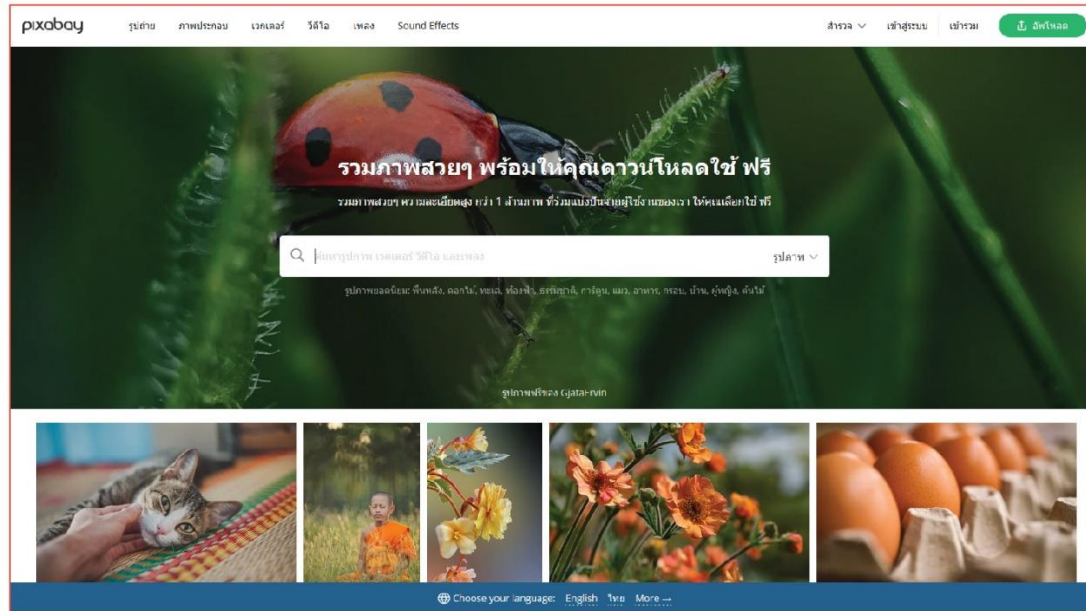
pixabay รูปถ่าย ภาพประกอบ เวกเตอร์ วิดีโอ เพลง Sound Effects สำรวจ เข้าสู่ระบบ เข้าร่วม อัพโหลด

รวมภาพสวยๆ พร้อมให้คุณดาวน์โหลดใช้ ฟรี

รวมภาพสวยๆ ความละเอียดสูง กว่า 1 ล้านภาพ ที่ร่วมแบ่งปันจากผู้ใช้งานของเรา ให้คุณเลือกใช้ ฟรี

ค้นหารูปภาพ เวกเตอร์ วิดีโอ และเพลง รูปภาพ

รูปภาพยอดนิยม: พื้นหลัง, ดอกไม้, ทะเล, ท้องฟ้า, ธรรมชาติ, การ์ตูน, แมว, อาหาร, กระต่าย, บ้าน, ผู้หญิง, ต้นไม้

รูปภาพฟรีของ Gjatai-rvin

Choose your language: English ไทย More →